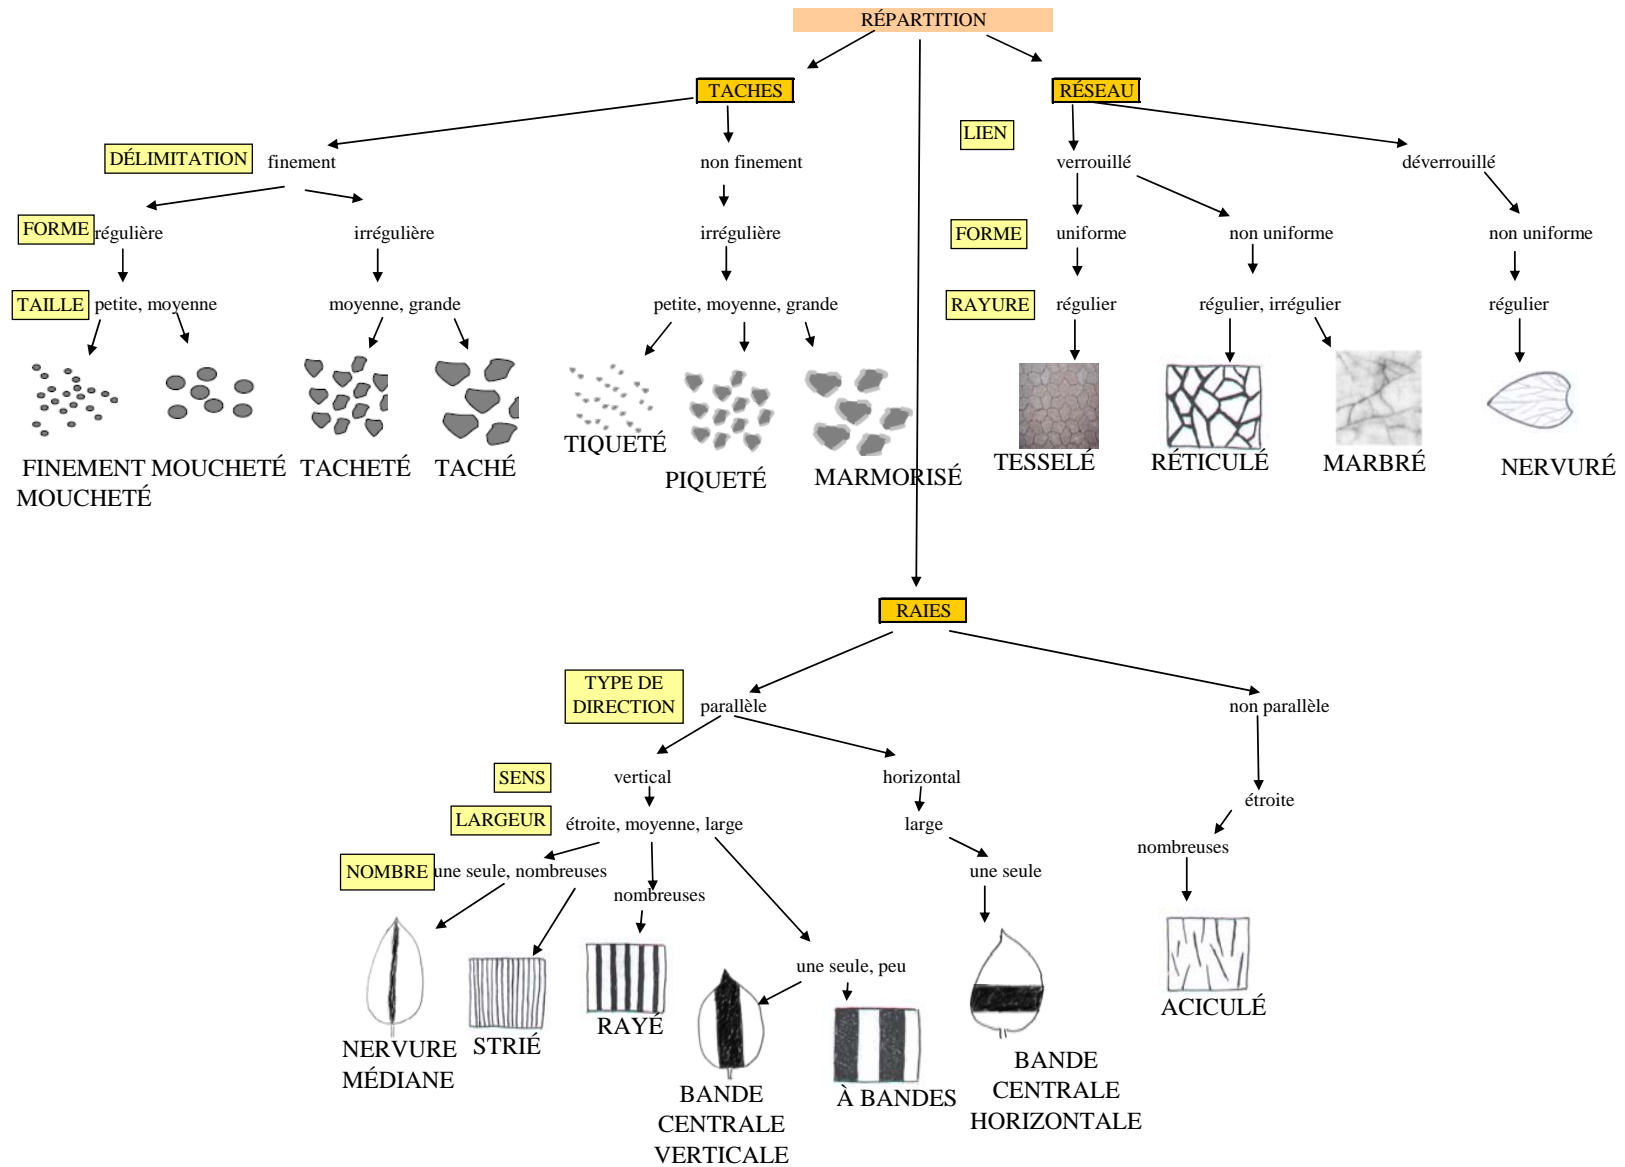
RÉPARTITION

TACHES

RÉSEAU

DÉLIMITATION finement

non finement

LIEN verrouillé

déverrouillé

FORME régulière

irrégulière

irrégulière

FORME uniforme

non uniforme

non uniforme

TAILLE petite, moyenne

moyenne, grande

petite, moyenne, grande

RAYURE régulier

régulier, irrégulier

régulier

FINEMENT MOUCHETÉ

MOUCHETÉ

TACHETÉ

TACHÉ

TIQUETÉ

PIQUETÉ

MARMORISÉ

TESSELÉ

RÉTICULÉ

MARBRÉ

NERVURÉ

RAIES

TYPE DE DIRECTION parallèle

non parallèle

SENS vertical

horizontal

LARGEUR étroite, moyenne, large

large

étroite

NOMBRE une seule, nombreuses

nombreuses

une seule

nombreuses

une seule, peu

NERVURE MÉDIANE

STRIÉ

RAYÉ

BANDE CENTRALE VERTICALE

À BANDES

BANDE CENTRALE HORIZONTALE

ACICULÉ